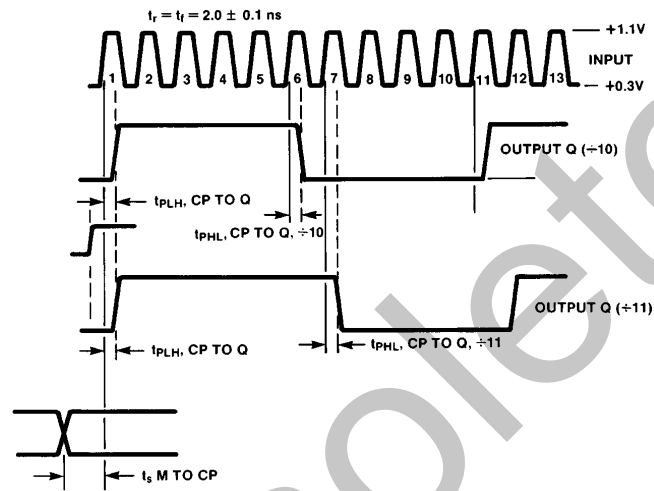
$t_r = t_f = 2.0 \pm 0.1$ ns

+1.1V
INPUT
+0.3V

1 2 3 4 5 6 7 8 9 10 11 12 13

OUTPUT Q (÷10)

$t_{PLH}$, CP TO Q

$t_{PHL}$, CP TO Q, ÷10

OUTPUT Q (÷11)

$t_{PLH}$, CP TO Q

$t_{PHL}$, CP TO Q, ÷11

$t_s$ M TO CP